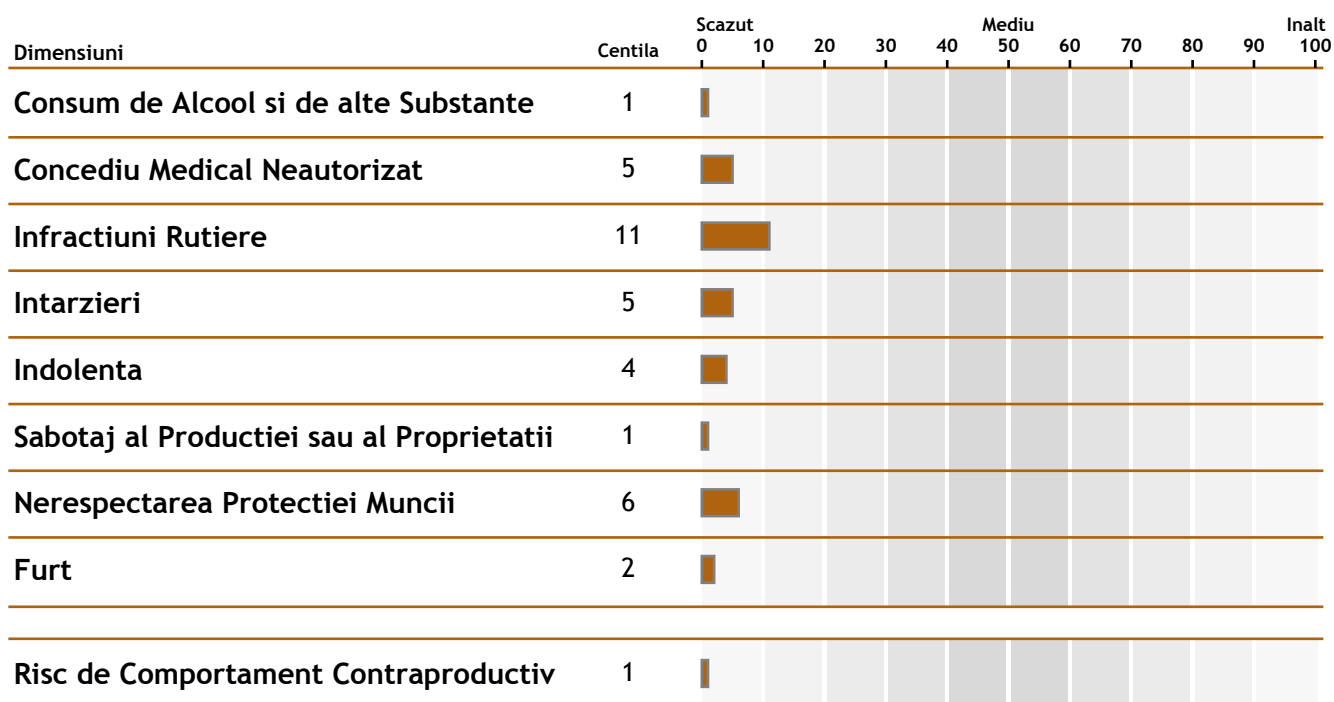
| Dimensiuni | Centila | Scazut 0 10 20 30 40 Mediu 50 60 70 80 90 Inalt 100 |
|---|---|---|
| Consum de Alcool si de alte Substante | 1 | |
| Concediu Medical Neautorizat | 5 | |
| Infractiuni Rutiere | 11 | |
| Intarzieri | 5 | |
| Indolenta | 4 | |
| Sabotaj al Productiei sau al Proprietatii | 1 | |
| Nerespectarea Protectiei Muncii | 6 | |
| Furt | 2 | |
| Risc de Comportament Contraproductiv | 1 | |